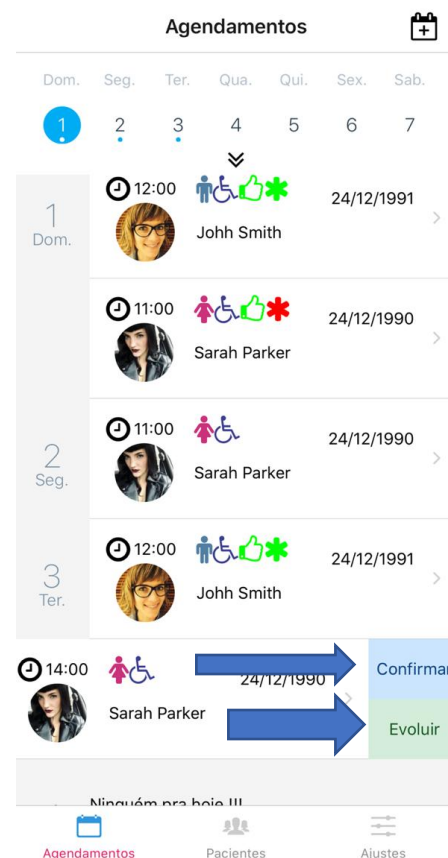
Agendamentos

Dom. Seg. Ter. Qua. Qui. Sex. Sab.
1 2 3 4 5 6 7

1
Dom.

12:00
Johh Smith
24/12/1991

11:00
Sarah Parker
24/12/1990

2
Seg.

11:00
Sarah Parker
24/12/1990

3
Ter.

12:00
Johh Smith
24/12/1991

14:00
Sarah Parker
24/12/1990

Confirmar
Evoluir

Ninguém pra hoje !!!

Agendamentos
Pacientes
Ajustes